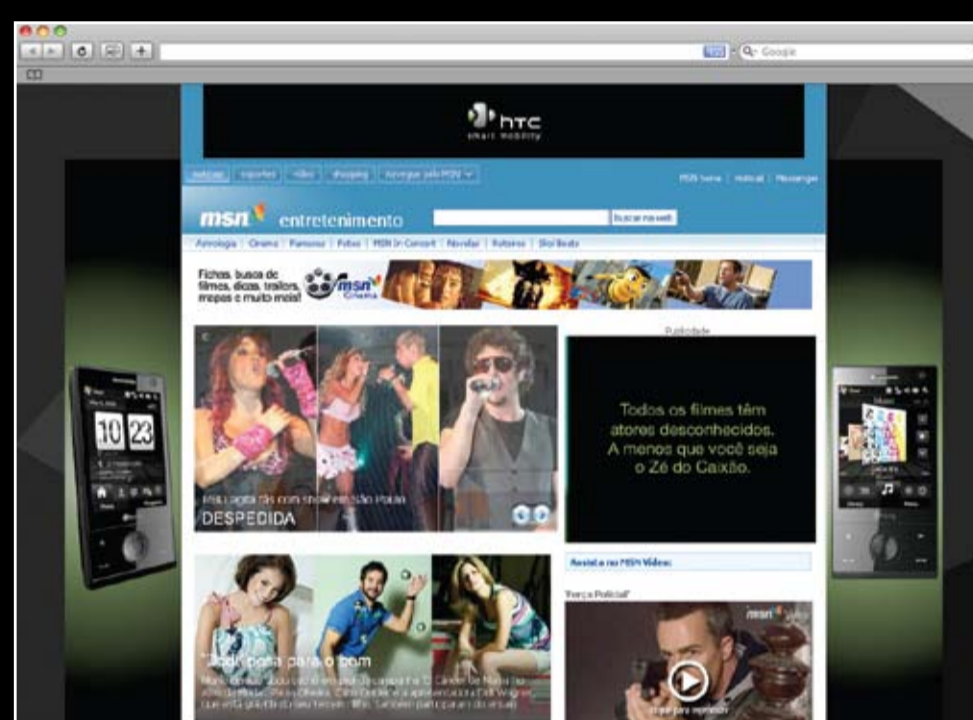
Google

htc
smart mobility

notícias | esportes | vídeo | shopping | navegue pelo MSN

MSN home | Hotmail | Messenger

msn entretenimento

Buscar na web

Astrologia | Cinema | Famosos | Fotos | MSN In Concert | Novelas | Roteiros | Sky Beats

Fichas, busca de filmes, dicas, trailers, mapas e muito mais!

msn Cinema

Publicidade

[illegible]

DESPEDIDA

Todos os filmes têm atores desconhecidos. A menos que você seja o Zé do Caixão.

10 23

Assista no MSN Vídeo:

"Força Policial"

msn vídeo

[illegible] para o bom

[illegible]